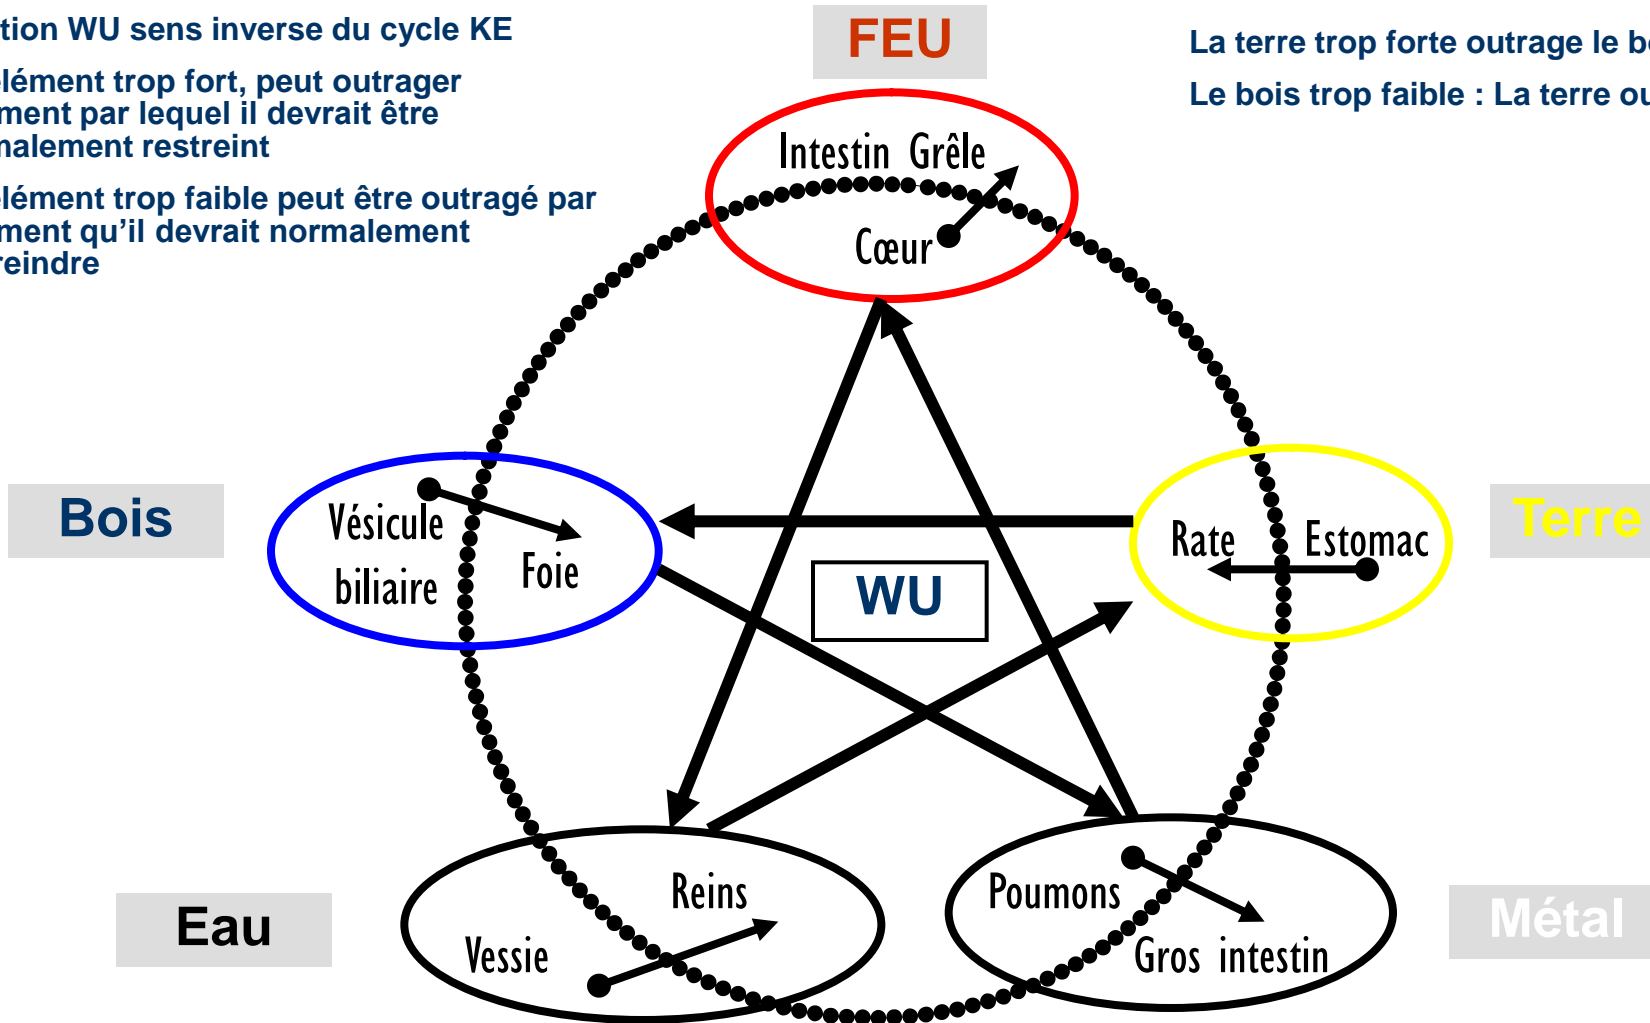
tion WU sens inverse du cycle KE

élément trop fort, peut outrager ment par lequel il devrait être nalement restreint

élément trop faible peut être outragé par ment qu'il devrait normalement reindre

FEU

La terre trop forte outrage le b

Le bois trop faible : La terre ou

Intestin Grêle

Cœur

Bois

Vésicule biliaire

Foie

WU

Rate

Estomac

Terre

Eau

Reins

Vessie

Poumons

Gros intestin

Métal